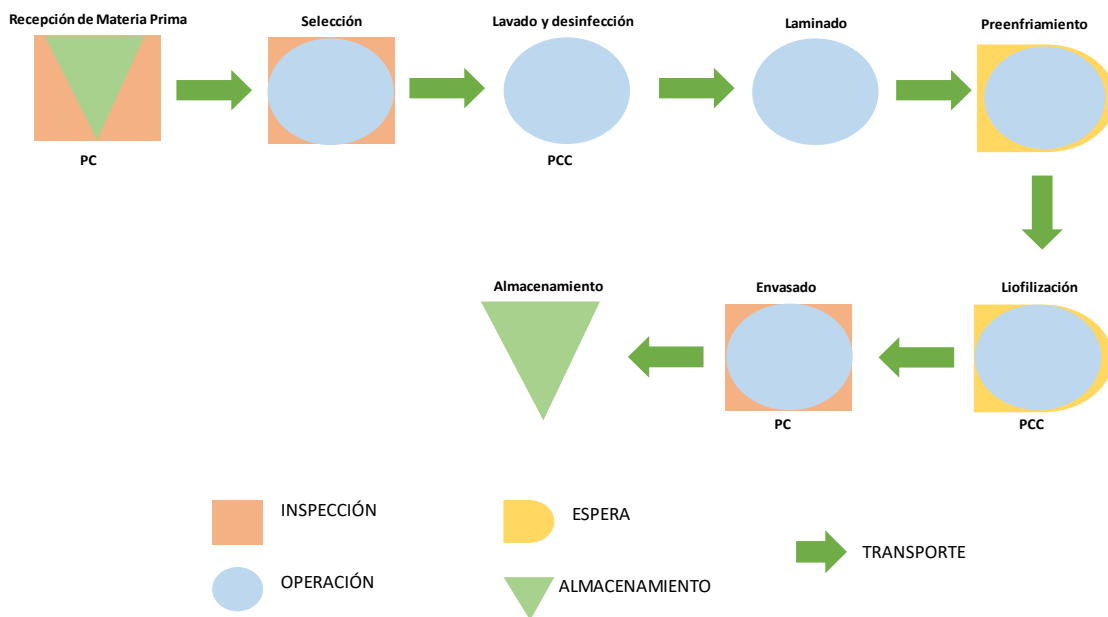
Recepción de Materia Prima

PC

Selección

Lavado y desinfección

PCC

Laminado

Preenfriamiento

Liofilización

PCC

Envasado

PC

Almacenamiento

INSPECCIÓN

OPERACIÓN

ESPERA

ALMACENAMIENTO

TRANSPORTE